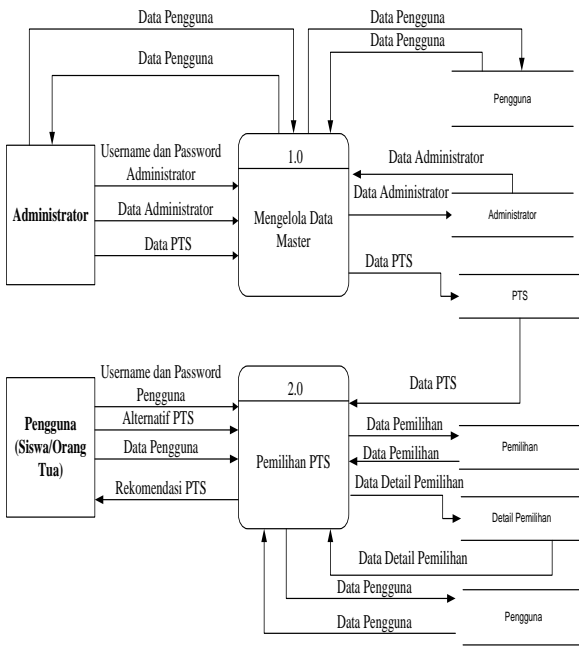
Data Pengguna

Data Pengguna

Data Pengguna

Data Pengguna

Pengguna

Username dan Password Administrator

1.0

Data Administrator

Data Administrator

Administrator

Data Administrator

Mengelola Data Master

Administrator

Data PTS

Data PTS

PTS

Username dan Password Pengguna

2.0

Data PTS

Pengguna (Siswa/Orang Tua)

Alternatif PTS

Data Pemilihan

Pemilihan

Data Pemilihan

Data Pengguna

Pemilihan PTS

Rekomendasi PTS

Data Detail Pemilihan

Detail Pemilihan

Data Detail Pemilihan

Data Pengguna

Pengguna

Data Pengguna